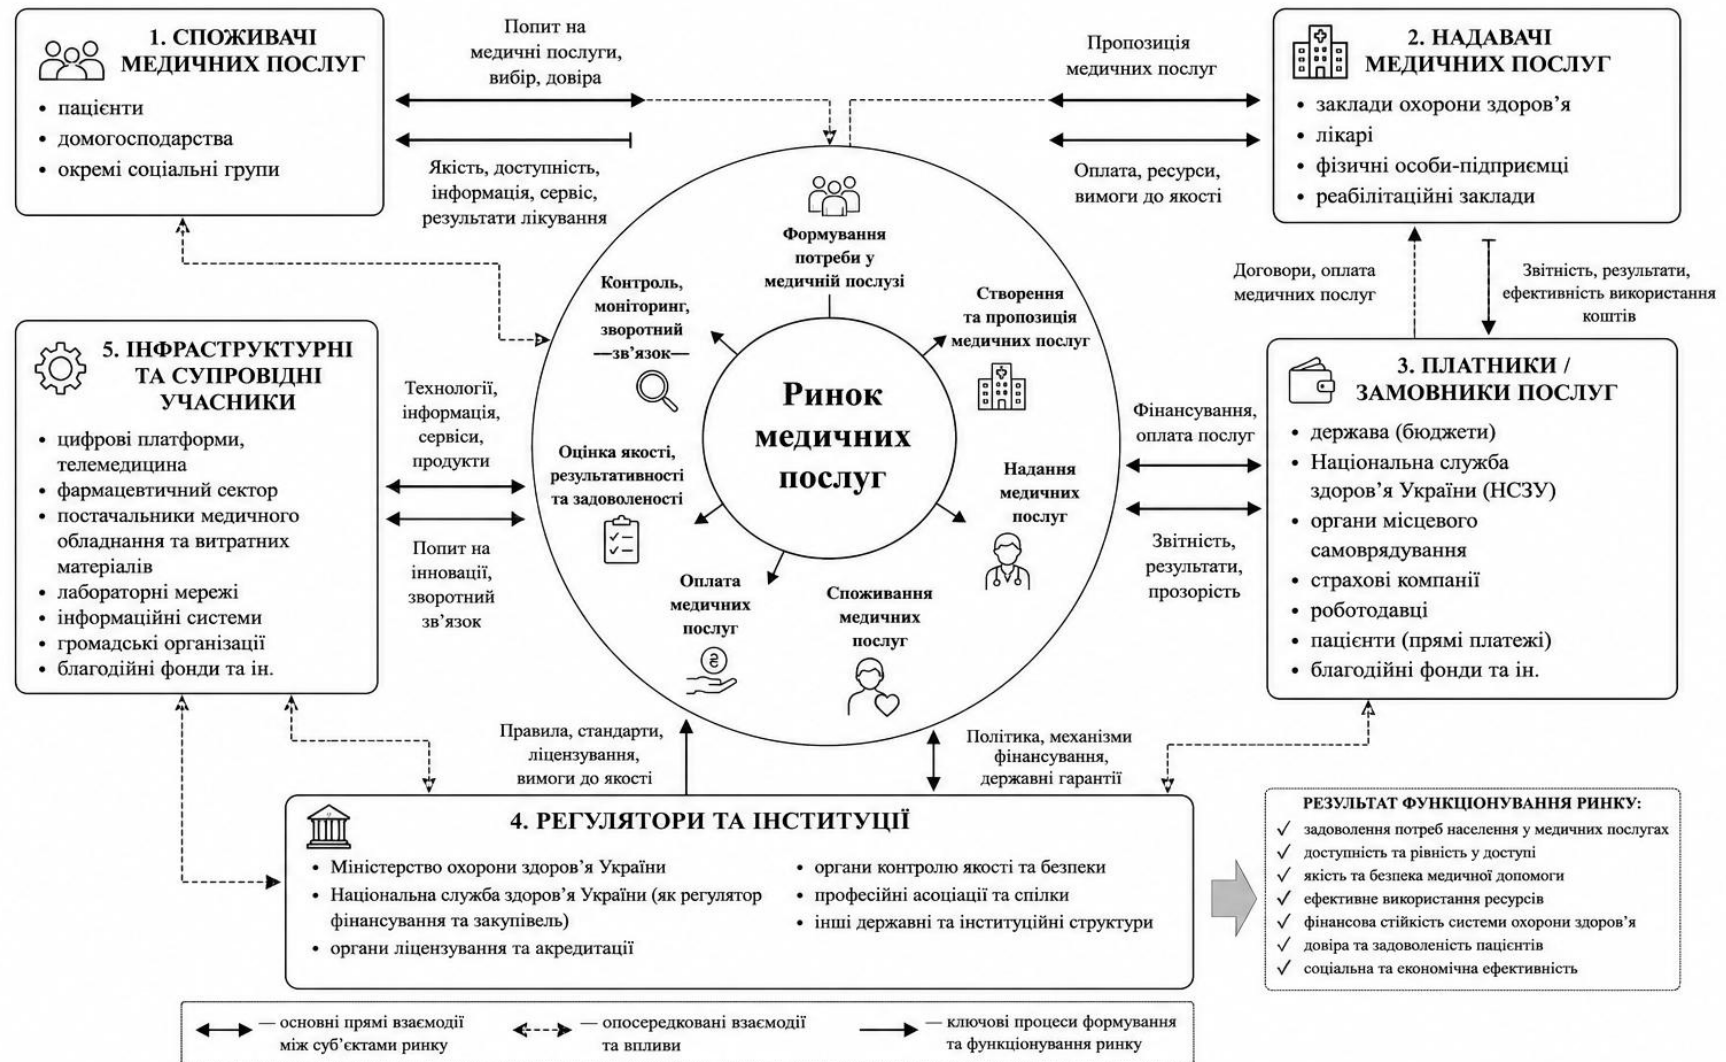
1. СПОЖИВАЧІ МЕДИЧНИХ ПОСЛУГ
• пацієнти
• домогосподарства
• окремі соціальні групи

Попит на медичні послуги, вибір, довіра

Якість, доступність, інформація, сервіс, результати лікування

Пропозиція медичних послуг

Оплата, ресурси, вимоги до якості

2. НАДАВАЧІ МЕДИЧНИХ ПОСЛУГ
• заклади охорони здоров'я
• лікарі
• фізичні особи-підприємці
• реабілітаційні заклади

Договори, оплата медичних послуг

Звітність, результати, ефективність використання коштів

Формування потреби у медичній послузі

Контроль, моніторинг, зворотний —зв'язок—

Створення та пропозиція медичних послуг

Ринок медичних послуг

Оцінка якості, результативності та задоволеності

Надання медичних послуг

Оплата медичних послуг

Споживання медичних послуг

5. ІНФРАСТРУКТУРНІ ТА СУПРОВІДНІ УЧАСНИКИ
• цифрові платформи, телемедицина
• фармацевтичний сектор
• постачальники медичного обладнання та витратних матеріалів
• лабораторні мережі
• інформаційні системи
• громадські організації
• благодійні фонди та ін.

Технології, інформація, сервіси, продукти

Попит на інновації, зворотний зв'язок

Фінансування, оплата послуг

Звітність, результати, прозорість

3. ПЛАТНИКИ / ЗАМОВНИКИ ПОСЛУГ
• держава (бюджети)
• Національна служба здоров'я України (НСЗУ)
• органи місцевого самоврядування
• страхові компанії
• роботодавці
• пацієнти (прямі платежі)
• благодійні фонди та ін.

Правила, стандарти, ліцензування, вимоги до якості

Політика, механізми фінансування, державні гарантії

4. РЕГУЛЯТОРИ ТА ІНСТИТУЦІЇ
• Міністерство охорони здоров'я України
• Національна служба здоров'я України (як регулятор фінансування та закупівель)
• органи ліцензування та акредитації
• органи контролю якості та безпеки
• професійні асоціації та спілки
• інші державні та інституційні структури

РЕЗУЛЬТАТ ФУНКЦІОНУВАННЯ РИНКУ:
✓ задоволення потреб населення у медичних послугах
✓ доступність та рівність у доступі
✓ якість та безпека медичної допомоги
✓ ефективне використання ресурсів
✓ фінансова стійкість системи охорони здоров'я
✓ довіра та задоволеність пацієнтів
✓ соціальна та економічна ефективність

— основні прямі взаємодії між суб'єктами ринку
— опосередковані взаємодії та впливи
— ключові процеси формування та функціонування ринку